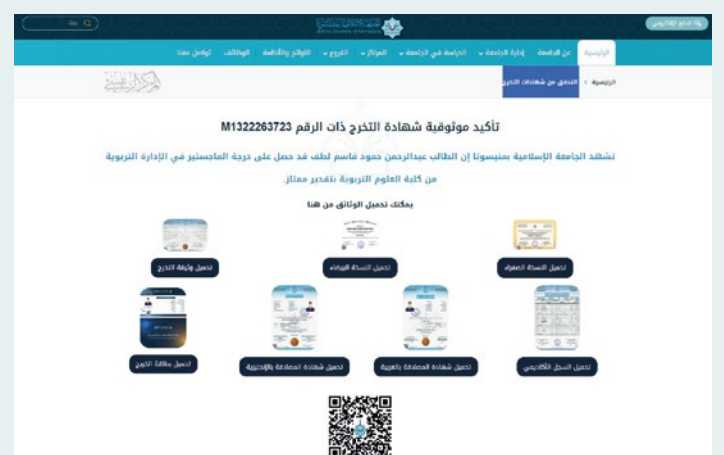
بوابة الدعم الأكاديمي

بحث

الرئيسية عن الجامعة إدارة الجامعة الدراسة في الجامعة المراكز الفروع اللوائح والأنظمة الوظائف تواصل معنا

الرئيسية > التحقق من شهادات التخرج

تأكيد موثوقية شهادة التخرج ذات الرقم M1322263723

تشهد الجامعة الإسلامية بمنيسوتا إن الطالب عبدالرحمن حمود قاسم لطف قد حصل على درجة الماجستير في الإدارة التربوية من كلية العلوم التربوية بتقدير ممتاز.

يمكنك تحميل الوثائق من هنا

تحميل النسخة الصفراء

تحميل النسخة البيضاء

تحميل وثيقة التخرج

تحميل السجل الأكاديمي

تحميل شهادة المصادقة بالعربية

تحميل شهادة المصادقة بالإنجليزية

تحميل بطاقة الخريج